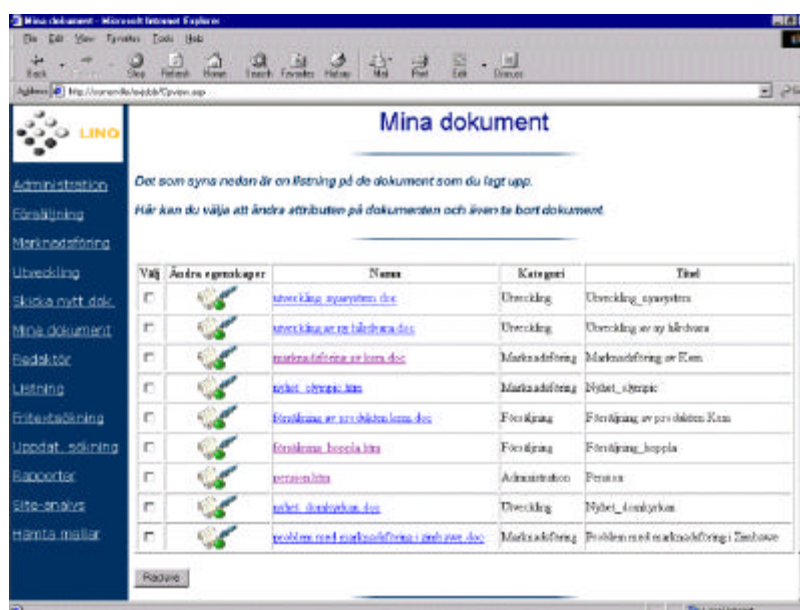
Mina dokument - Microsoft Internet Explorer

File Edit View Favorites Tools Help

Back Stop Refresh Home Search Favorites History Mail Print Edit Discuss

Address http://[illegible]/Cpview.asp

LINO

Administration
Försäljning
Marknadsföring
Utveckling
Skicka nytt dok.
Mina dokument
Redaktör
Listning
Fritextsökning
Uppdat. sökning
Rapporter
Site-analys
Hämta mallar

Mina dokument

Det som syns nedan är en listning på de dokument som du lagt upp.

Här kan du välja att ändra attributen på dokumenten och även ta bort dokument.

| Välj | Ändra egenskaper | Namn | Kategori | Titel |
|---|---|---|---|---|
| | | utveckling_nyasystem.doc | Utveckling | Utveckling_nyasystem |
| | | utveckling av ny hårdvara.doc | Utveckling | Utveckling av ny hårdvara |
| | | marknadsföring av kem.doc | Marknadsföring | Marknadsföring av Kem |
| | | nybet_olympic.htm | Marknadsföring | Nybet_olympic |
| | | försäljning av produkten kem.doc | Försäljning | Försäljning av produkten Kem |
| | | försäljning_hoppla.htm | Försäljning | Försäljning_hoppla |
| | | pension.htm | Administration | Pension |
| | | nybet_domkyrkan.doc | Utveckling | Nybet_domkyrkan |
| | | problem med marknadsföring i zimbawe.doc | Marknadsföring | Problem med marknadsföring i Zimbawe |

Radera